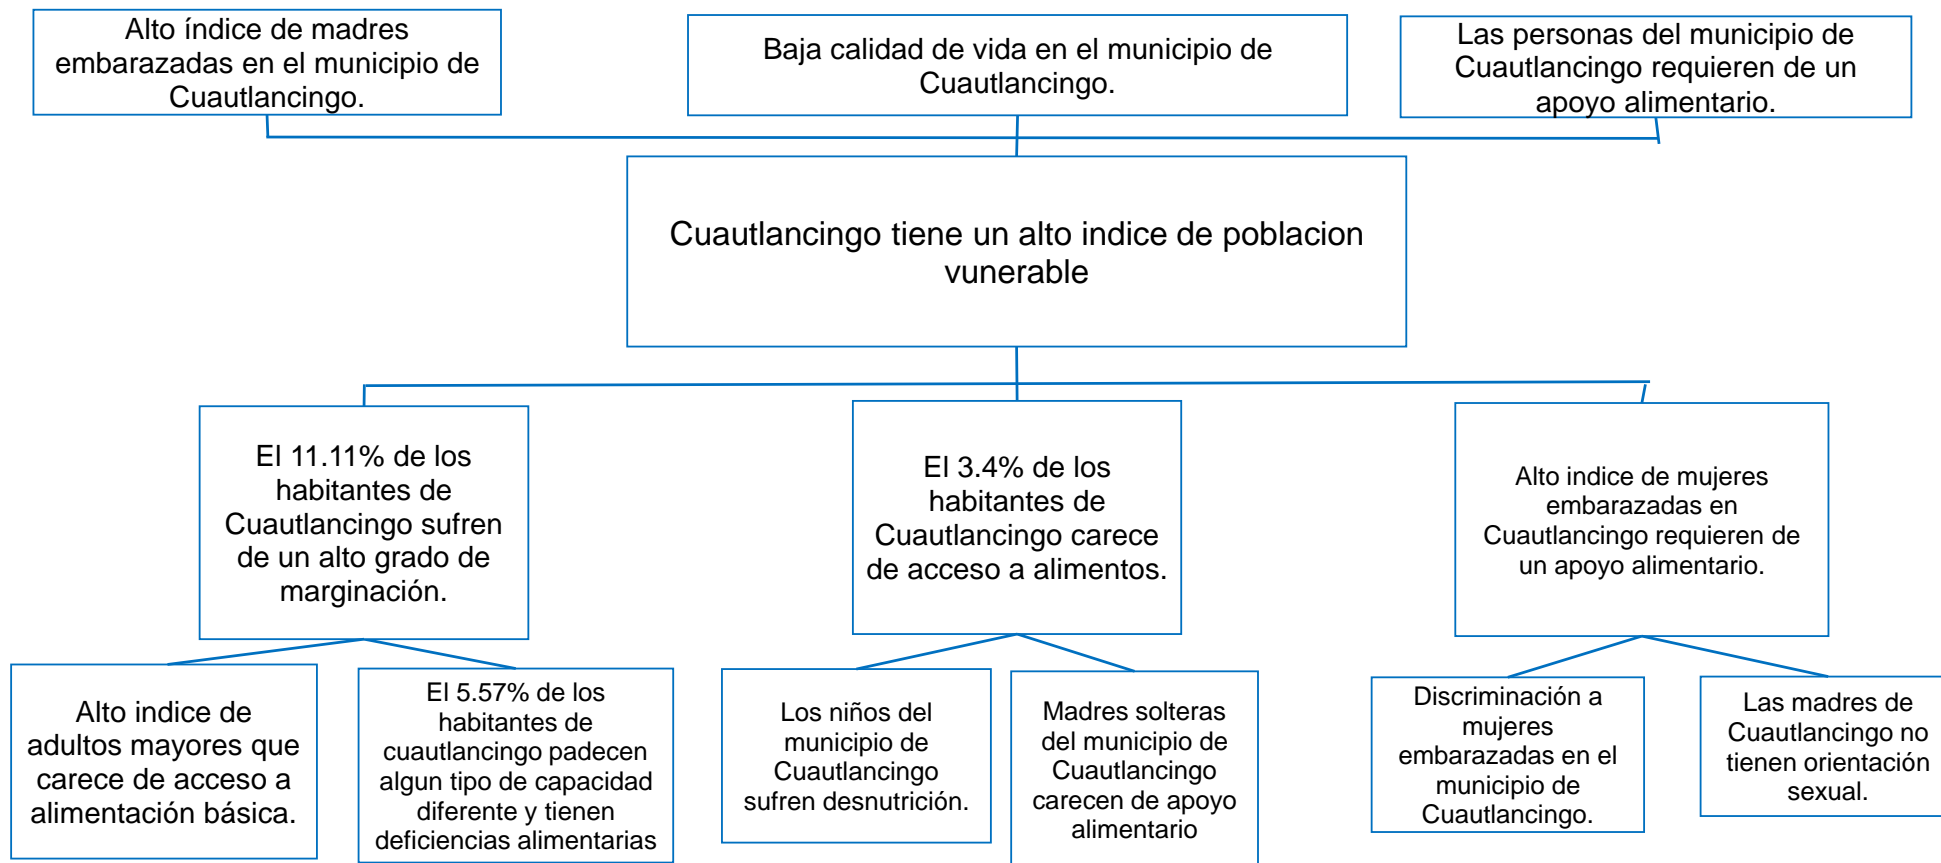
Alto índice de madres embarazadas en el municipio de Cuautlancingo.

Baja calidad de vida en el municipio de Cuautlancingo.

Las personas del municipio de Cuautlancingo requieren de un apoyo alimentario.

Cuautlancingo tiene un alto indice de poblacion vunerable

El 11.11% de los habitantes de Cuautlancingo sufren de un alto grado de marginación.

El 3.4% de los habitantes de Cuautlancingo carece de acceso a alimentos.

Alto indice de mujeres embarazadas en Cuautlancingo requieren de un apoyo alimentario.

Alto indice de adultos mayores que carece de acceso a alimentación básica.

El 5.57% de los habitantes de cuautlancingo padecen algun tipo de capacidad diferente y tienen deficiencias alimentarias

Los niños del municipio de Cuautlancingo sufren desnutrición.

Madres solteras del municipio de Cuautlancingo carecen de apoyo alimentario

Discriminación a mujeres embarazadas en el municipio de Cuautlancingo.

Las madres de Cuautlancingo no tienen orientación sexual.